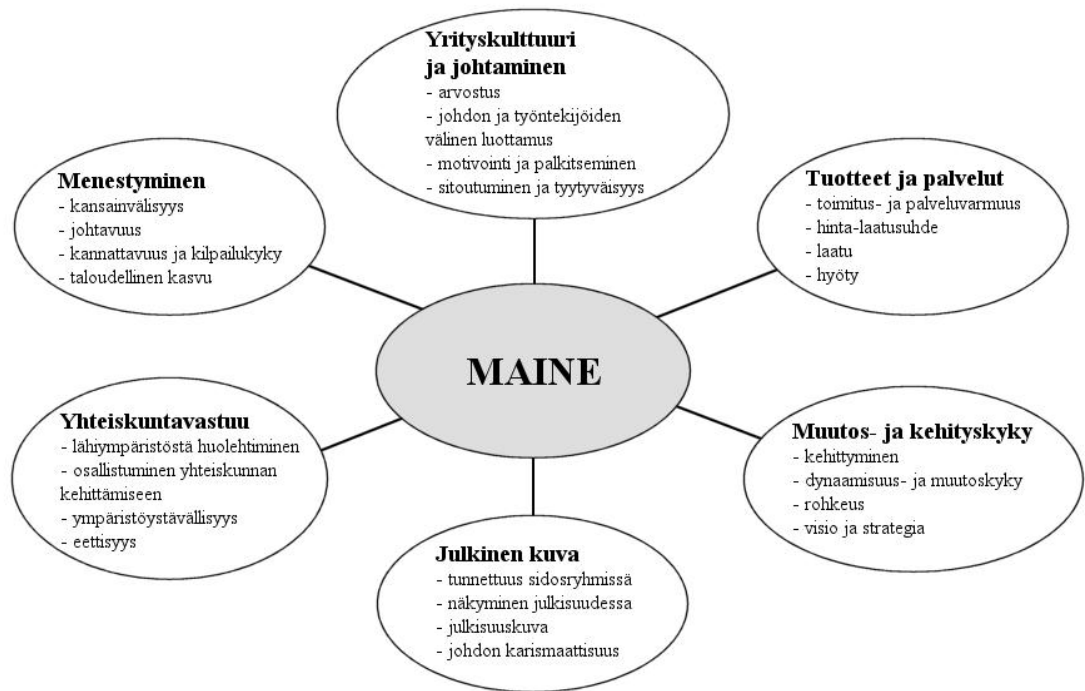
Yrityskulttuuri ja johtaminen
- arvostus
- johdon ja työntekijöiden välinen luottamus
- motivointi ja palkitseminen
- sitoutuminen ja tyytyväisyys

Menestyminen
- kansainvälisyys
- johtavuus
- kannattavuus ja kilpailukyky
- taloudellinen kasvu

Tuotteet ja palvelut
- toimitus- ja palveluvarmuus
- hinta-laatusuhde
- laatu
- hyöty

MAINE

Yhteiskuntavastuu
- lähiympäristöstä huolehtiminen
- osallistuminen yhteiskunnan kehittämiseen
- ympäristöystävällisyys
- eettisyys

Muutos- ja kehityskyky
- kehittyminen
- dynaamisuus- ja muutoskyky
- rohkeus
- visio ja strategia

Julkinen kuva
- tunnettuus sidosryhmissä
- näkyminen julkisuudessa
- julkisuuskuva
- johdon karismaattisuus